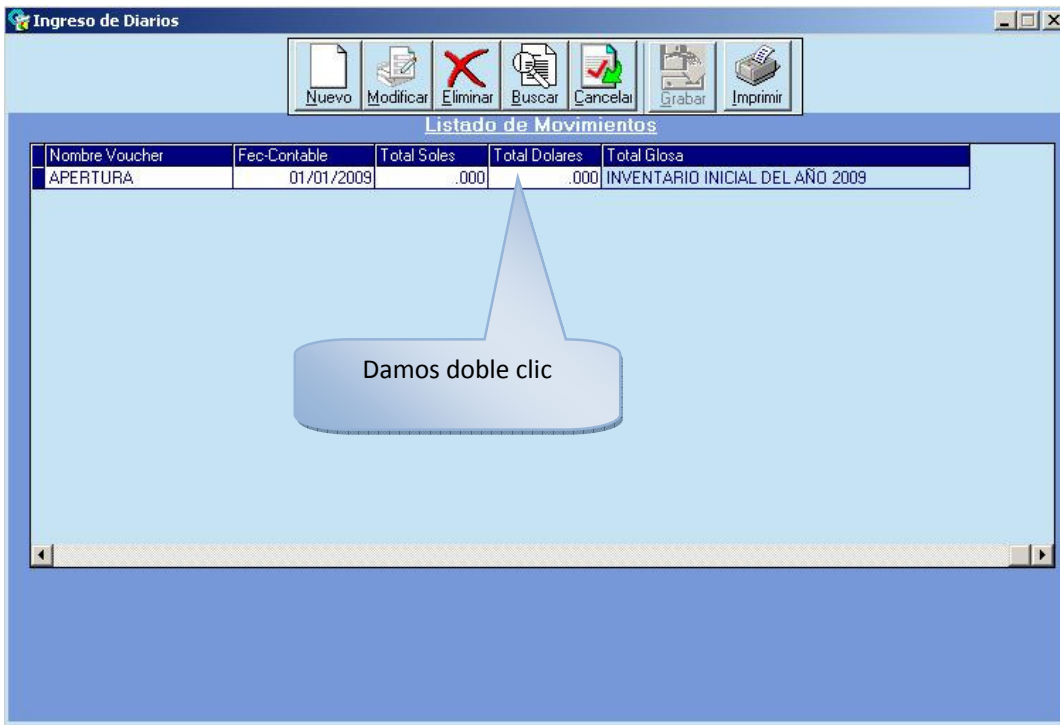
Ingreso de Diarios

Nuevo Modificar Eliminar Buscar Cancelar Grabar Imprimir

Listado de Movimientos

| Nombre Voucher | Fec-Contable | Total Soles | Total Dolares | Total Glosa |
|---|---|---|---|---|
| APERTURA | 01/01/2009 | .000 | .000 | INVENTARIO INICIAL DEL AÑO 2009 |

Damos doble clic